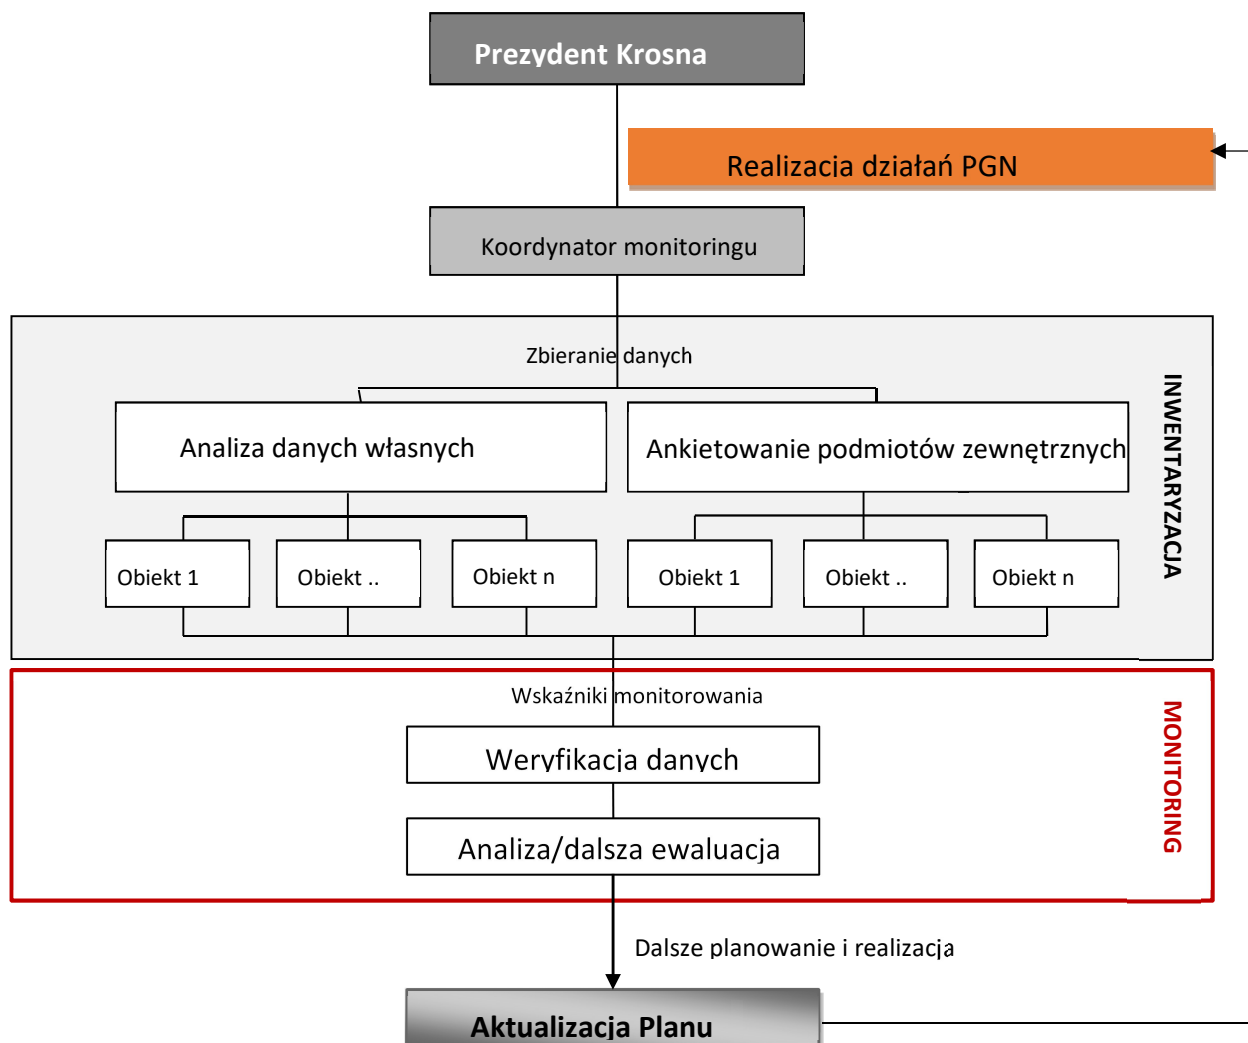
Prezydent Krosna

Realizacja działań PGN

Koordynator monitoringu

Zbieranie danych

INWENTARYZACJA

Analiza danych własnych

Ankietowanie podmiotów zewnętrznych

Obiekt 1

Obiekt ..

Obiekt n

Obiekt 1

Obiekt ..

Obiekt n

Wskaźniki monitorowania

MONITORING

Weryfikacja danych

Analiza/dalsza ewaluacja

Dalsze planowanie i realizacja

Aktualizacja Planu